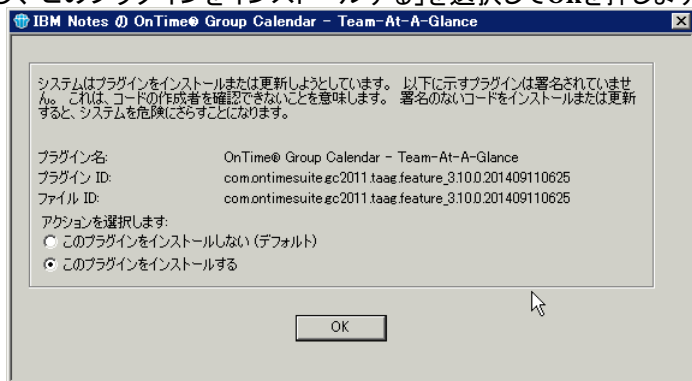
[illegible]、このプラグインをインストールする」を選択してOKを押します

IBM Notes の OnTime® Group Calendar - Team-At-A-Glance

システムはプラグインをインストールまたは更新しようとしています。 以下に示すプラグインは署名されていません。 これは、コードの作成者を確認できないことを意味します。 署名のないコードをインストールまたは更新すると、システムを危険にさらすことになります。

プラグイン名: OnTime® Group Calendar - Team-At-A-Glance
プラグイン ID: com.ontimesuite.gc2011.taag.feature_3.10.0.201409110625
ファイル ID: com.ontimesuite.gc2011.taag.feature_3.10.0.201409110625

アクションを選択します:
このプラグインをインストールしない (デフォルト)
このプラグインをインストールする

OK